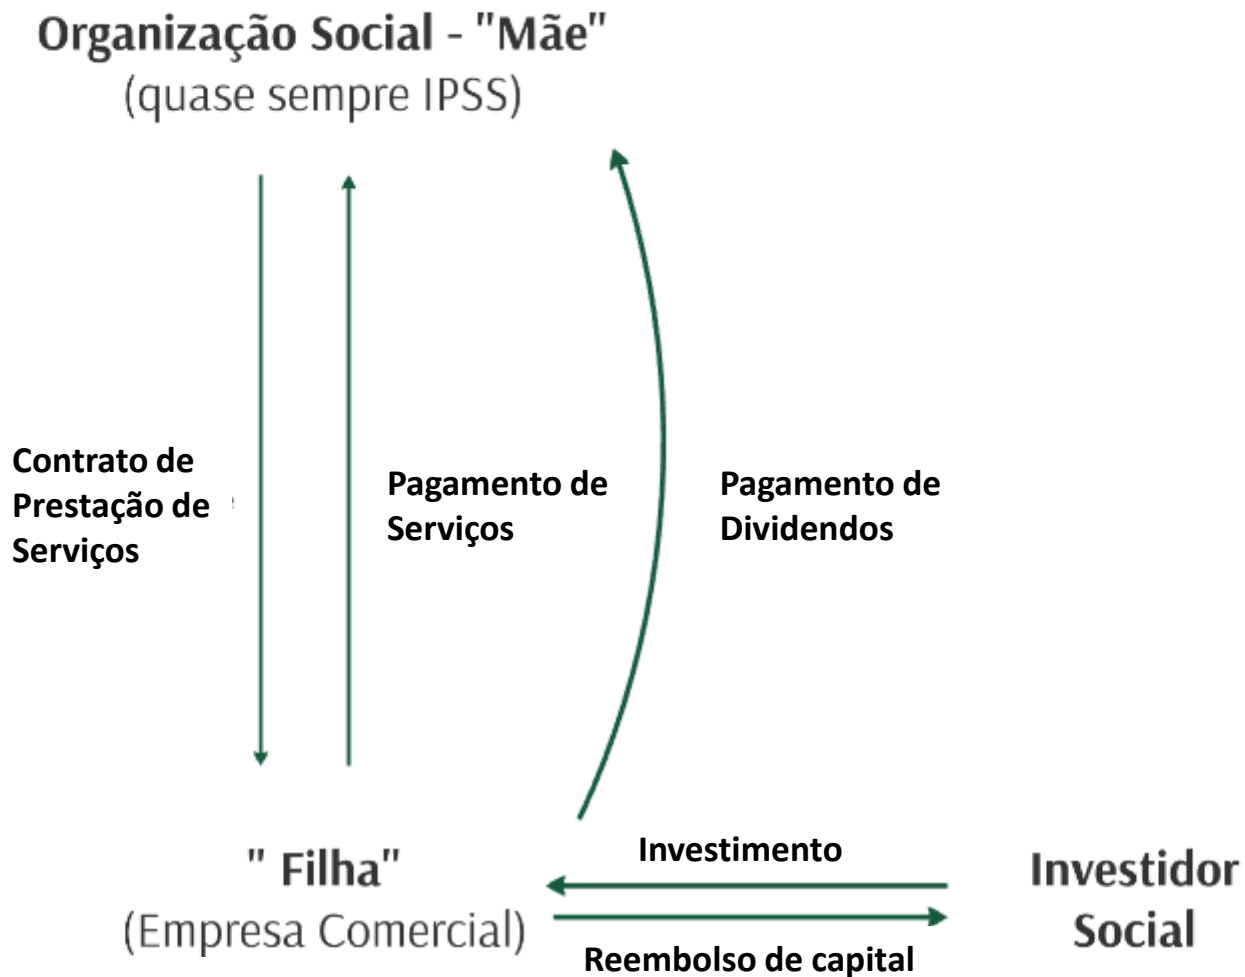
Organização Social - "Mãe"
(quase sempre IPSS)

Contrato de Prestação de Serviços

Pagamento de Serviços

Pagamento de Dividendos

" Filha"
(Empresa Comercial)

Investimento

Reembolso de capital

Investidor Social